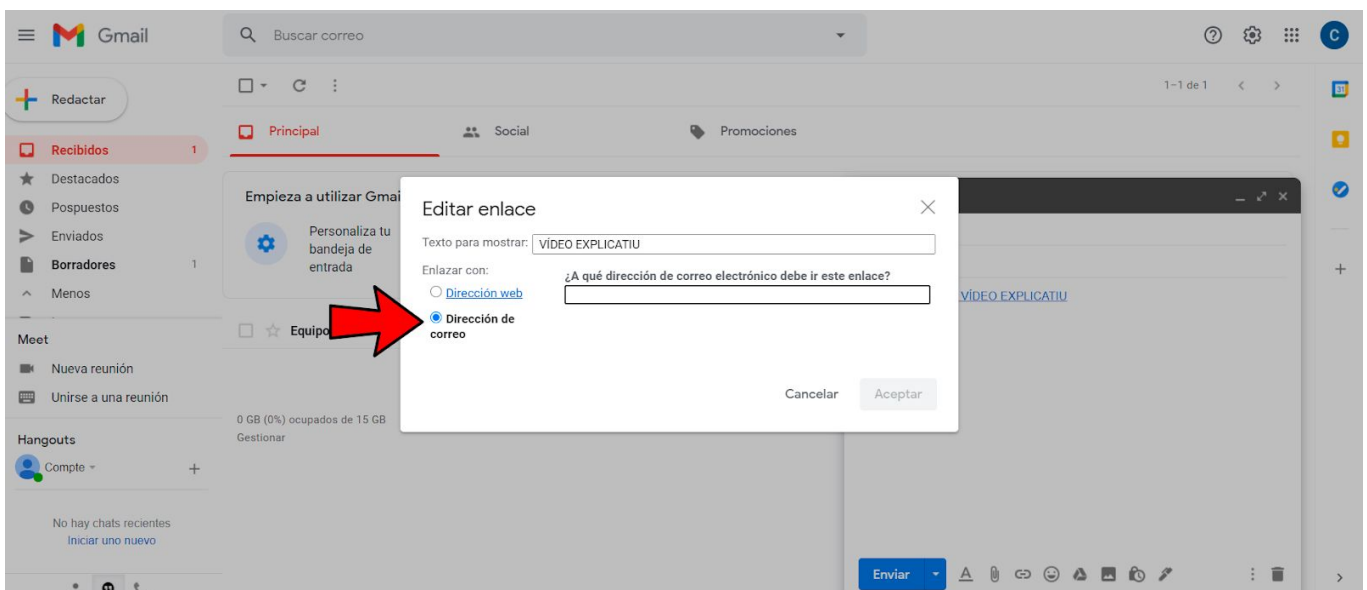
Gmail

Buscar correo

C

Redactar

Recibidos 1
Destacados
Pospuestos
Enviados
Borradores 1
Menos

Meet
Nueva reunión
Unirse a una reunión

Hangouts
Compte

No hay chats recientes
Iniciar uno nuevo

1-1 de 1

Principal
Social
Promociones

Empieza a utilizar Gmai

Personaliza tu bandeja de entrada

Equipo

0 GB (0%) ocupados de 15 GB
Gestionar

VÍDEO EXPLICATIU

Enviar

Editar enlace

Texto para mostrar: VÍDEO EXPLICATIU

Enlazar con:
Dirección web
Dirección de correo

¿A qué dirección de correo electrónico debe ir este enlace?

Cancelar
Aceptar